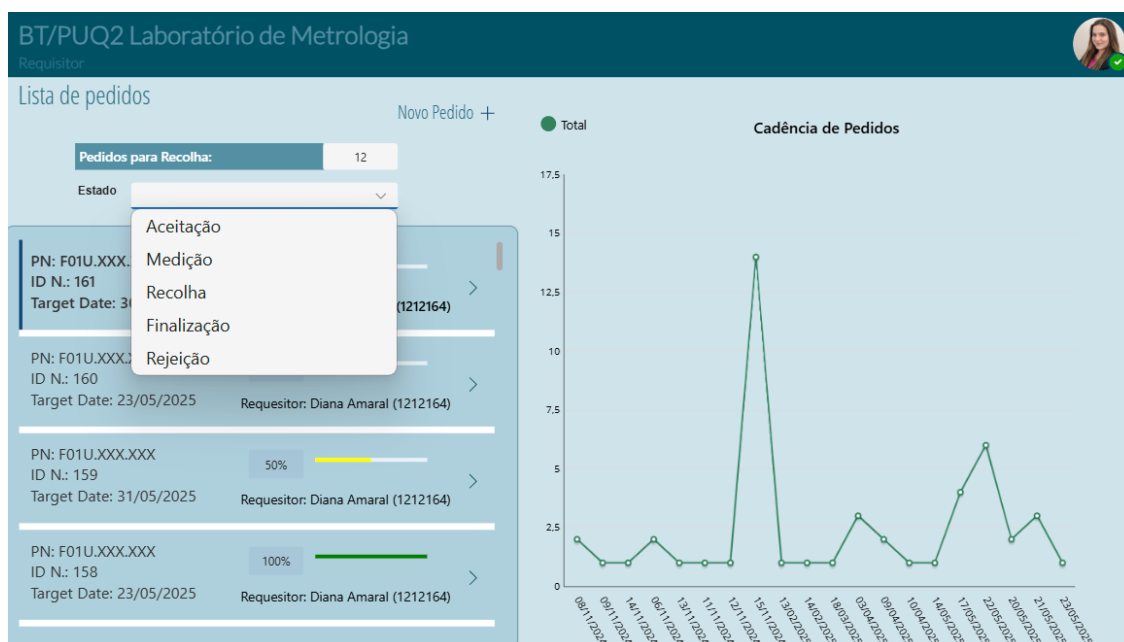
BT/PUQ2 Laboratório de Metrologia
Requisitor

Lista de pedidos

Novo Pedido +

Pedidos para Recolha: 12

Estado

Aceitação
Medição
Recolha
Finalização
Rejeição

PN: F01U.XXX.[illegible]
ID N.: 161
Target Date: 3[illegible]
(1212164)

PN: F01U.XXX.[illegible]
ID N.: 160
Target Date: 23/05/2025
Requesitor: Diana Amaral (1212164)

PN: F01U.XXX.XXX
ID N.: 159
Target Date: 31/05/2025
50%
Requesitor: Diana Amaral (1212164)

PN: F01U.XXX.XXX
ID N.: 158
Target Date: 23/05/2025
100%
Requesitor: Diana Amaral (1212164)

Total

Cadência de Pedidos

17,5
15
12,5
10
7,5
5
2,5
0

08/11/202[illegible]
09/11/202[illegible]
14/11/202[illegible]
06/11/202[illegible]
13/11/202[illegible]
11/11/202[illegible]
12/11/202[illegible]
15/11/202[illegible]
13/02/2025
14/02/2025
18/03/2025
03/04/2025
09/04/2025
10/04/2025
14/05/2025
17/05/2025
22/05/2025
20/05/2025
21/05/2025
23/05/2025